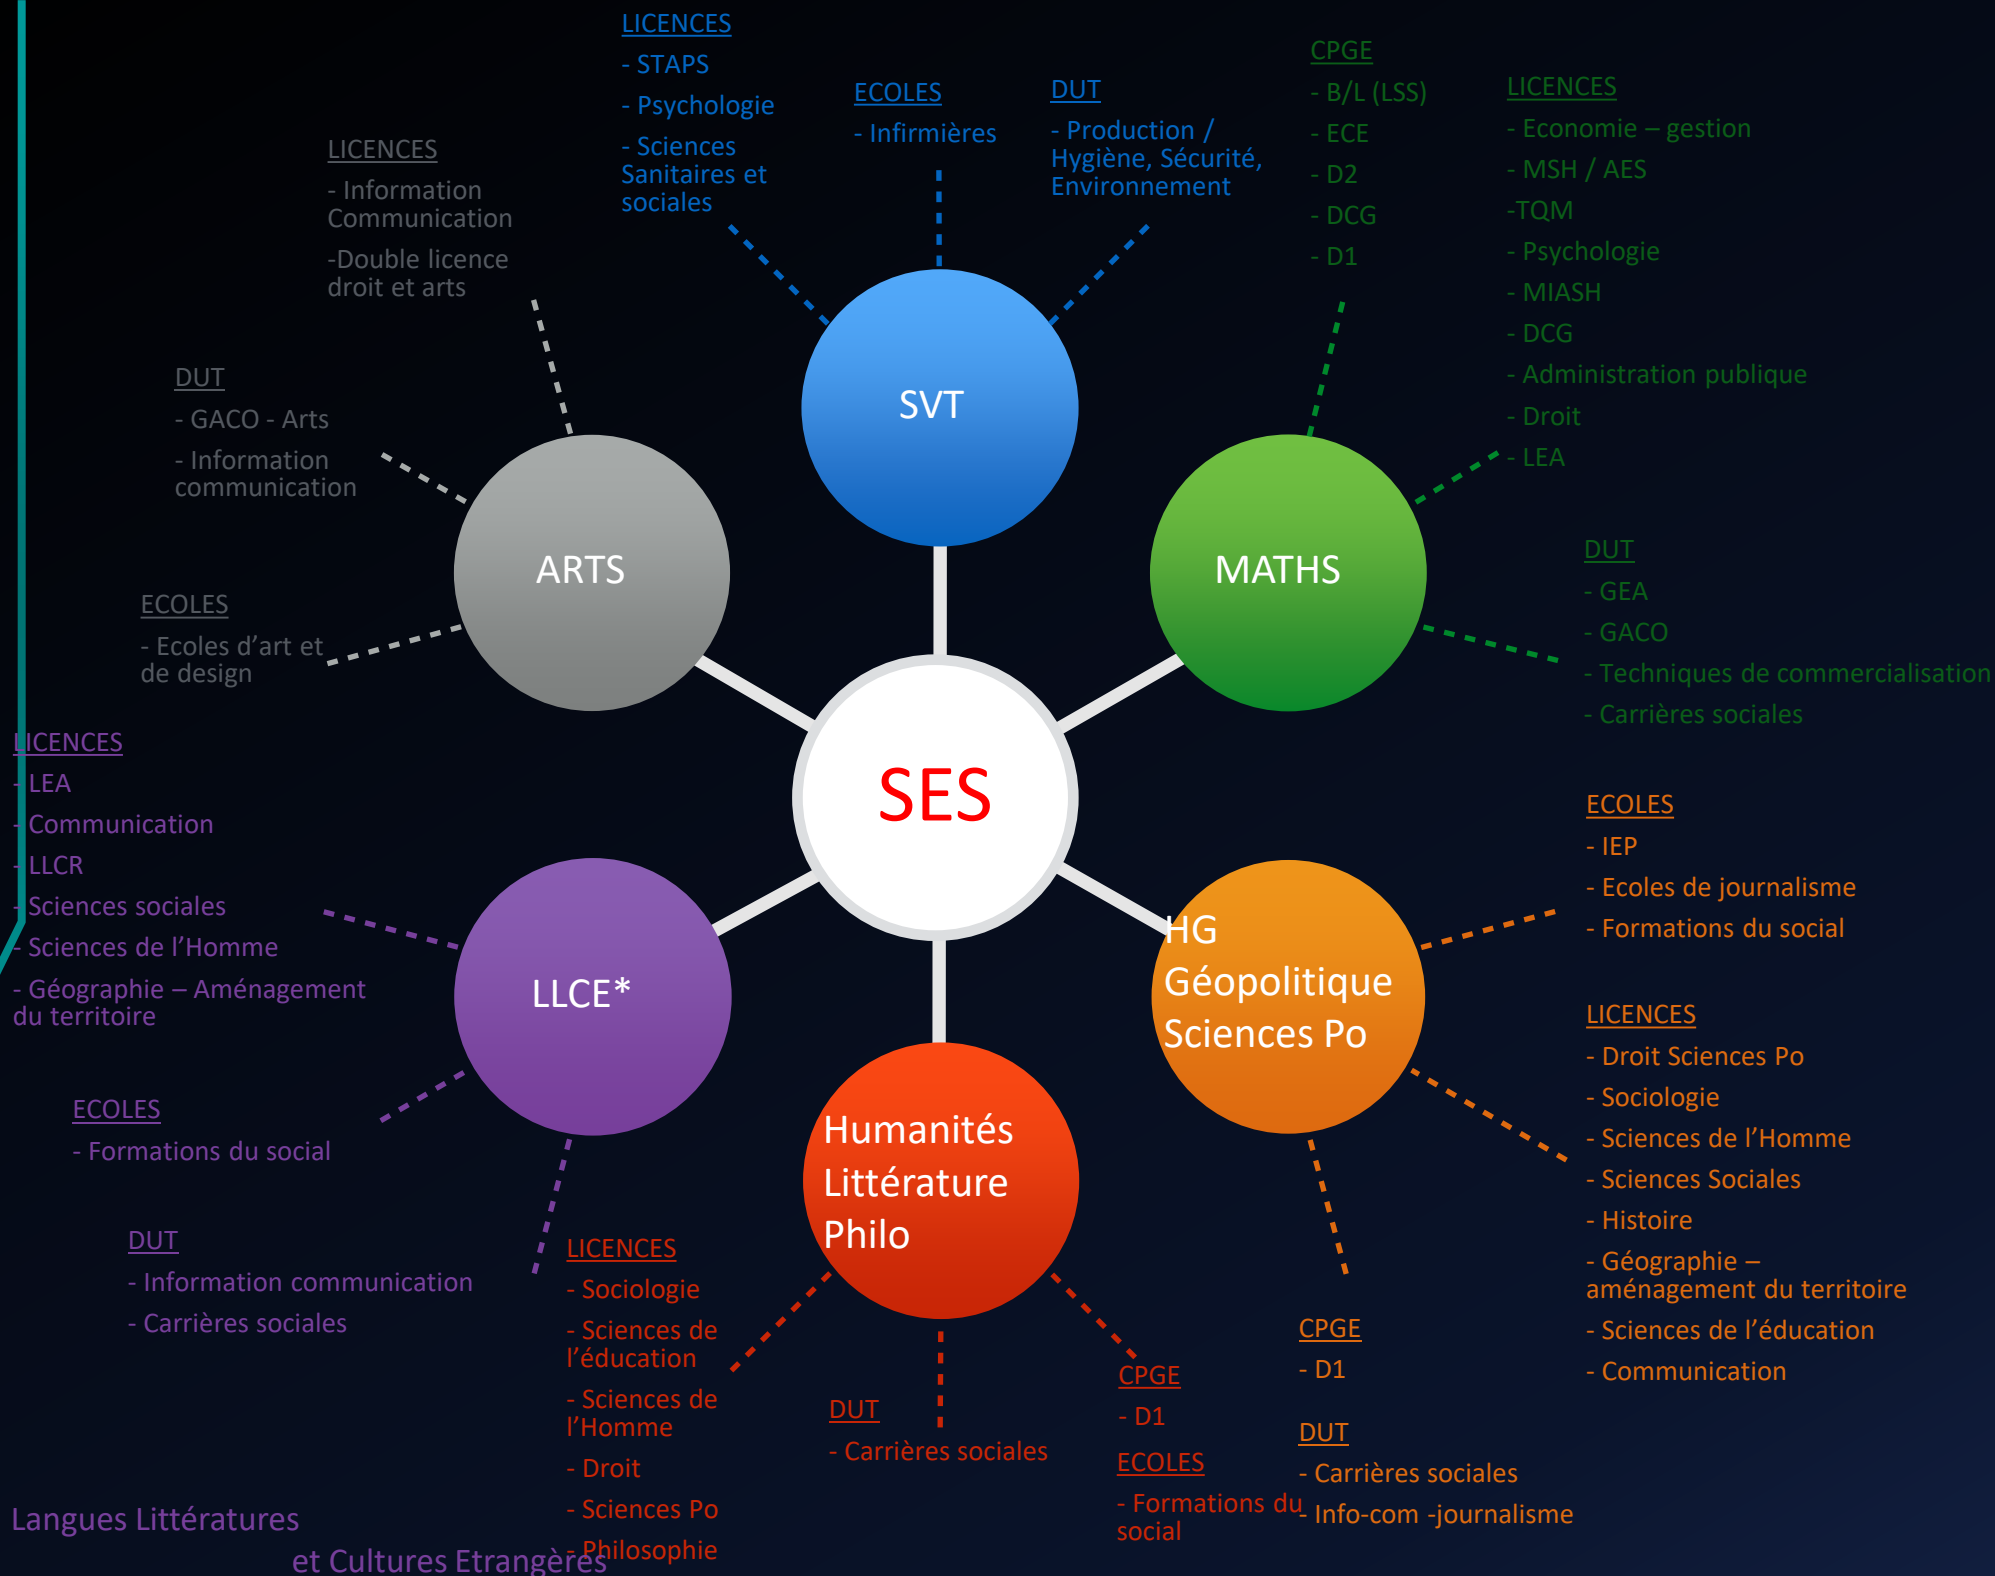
LICENCES
- STAPS
- Psychologie
- Sciences Sanitaires et sociales

ECOLES
- Infirmières

DUT
- Production / Hygiène, Sécurité, Environnement

CPGE
- B/L (LSS)
- ECE
- D2
- DCG
- D1

LICENCES
- Economie – gestion
- MSH / AES
-TQM
- Psychologie
- MIASH
- DCG
- Administration publique
- Droit
- LEA

LICENCES
- Information Communication
-Double licence droit et arts

DUT
- GACO - Arts
- Information communication

ECOLES
- Ecoles d'art et de design

SVT

ARTS

MATHS

SES

DUT
- GEA
- GACO
- Techniques de commercialisation
- Carrières sociales

LICENCES
- LEA
- Communication
- LLCR
- Sciences sociales
- Sciences de l'Homme
- Géographie – Aménagement du territoire

ECOLES
- IEP
- Ecoles de journalisme
- Formations du social

LLCE*

HG Géopolitique Sciences Po

LICENCES
- Droit Sciences Po
- Sociologie
- Sciences de l'Homme
- Sciences Sociales
- Histoire
- Géographie – aménagement du territoire
- Sciences de l'éducation
- Communication

ECOLES
- Formations du social

Humanités Littérature Philo

DUT
- Information communication
- Carrières sociales

LICENCES
- Sociologie
- Sciences de l'éducation
- Sciences de l'Homme
- Droit
- Sciences Po
- Philosophie

DUT
- Carrières sociales

CPGE
- D1

ECOLES
- Formations du social

CPGE
- D1

DUT
- Carrières sociales
- Info-com -journalisme

Langues Littératures et Cultures Etrangères